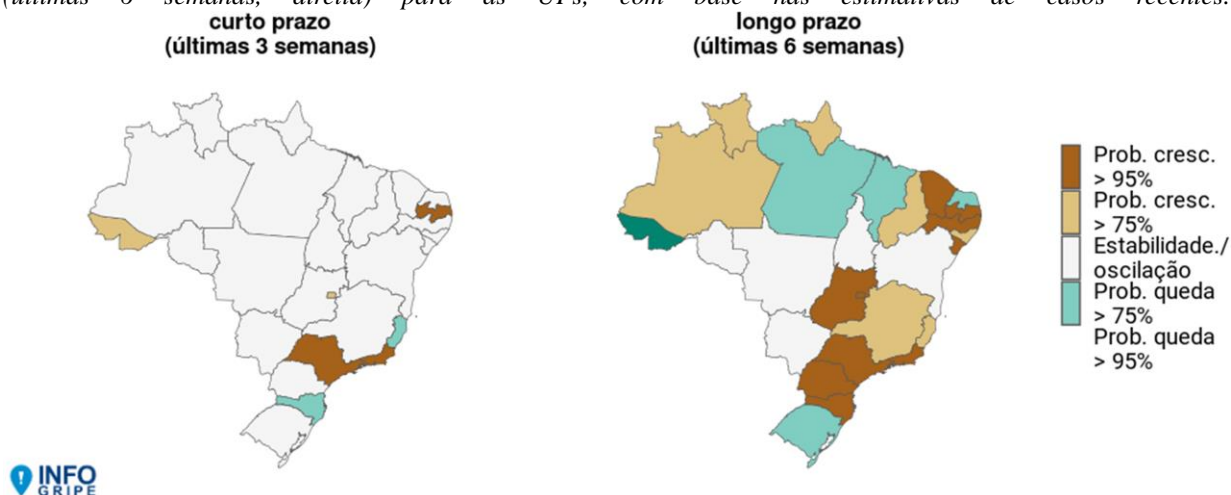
(últimas 6 semanas, direita) para as UFs, com base nas estimativas de casos recentes.

curto prazo
(últimas 3 semanas)

longo prazo
(últimas 6 semanas)

Prob. cresc. > 95%
Prob. cresc. > 75%
Estabilidade./ oscilação
Prob. queda > 75%
Prob. queda > 95%

INFO GRIPE